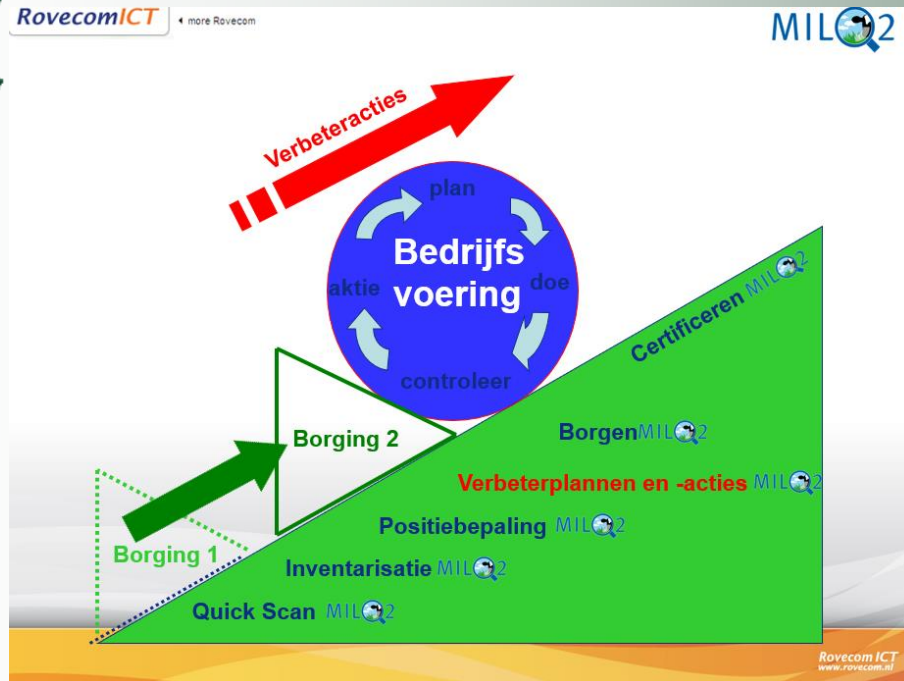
RovecomICT
◂ more Rovecom

MILQ2

Verbeteracties

plan
Bedrijfs voering
doe
aktie
controleer

Certificeren MILQ2

Borging 2

BorgenMILQ2

Verbeterplannen en -acties MILQ2

Positiebepaling MILQ2

Borging 1

Inventarisatie MILQ2

Quick Scan MILQ2

Rovecom ICT
www.rovecom.nl